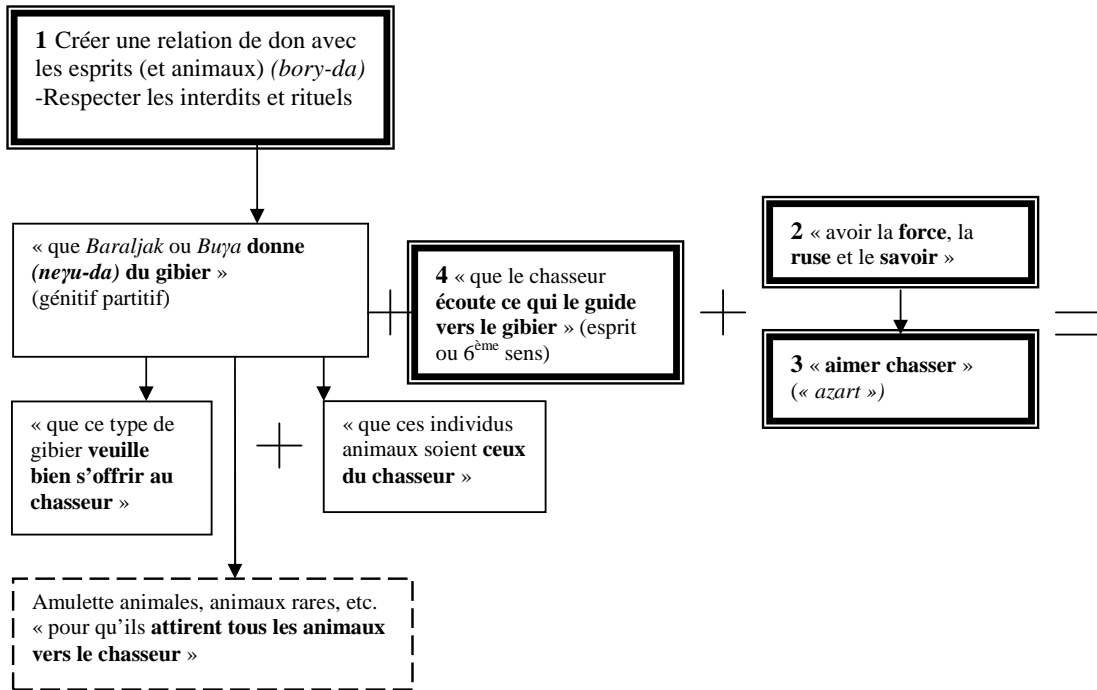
**1** Créer une relation de don avec les esprits (et animaux) *(bory-da)*
-Respecter les interdits et rituels

« que *Baraljak* ou *Buya* **donne *(neγu-da)* du gibier** » (génitif partitif)

**4** « que le chasseur **écoute ce qui le guide vers le gibier** » (esprit ou $6^{ème}$ sens)

**2** « avoir la **force**, la **ruse** et le **savoir** »

**3** « **aimer chasser** » (*« azart »*)

« que ce type de gibier **veuille bien s'offrir au chasseur** »

« que ces individus animaux soient **ceux du chasseur** »

Amulette animales, animaux rares, etc. « pour qu'ils **attirent tous les animaux vers le chasseur** »